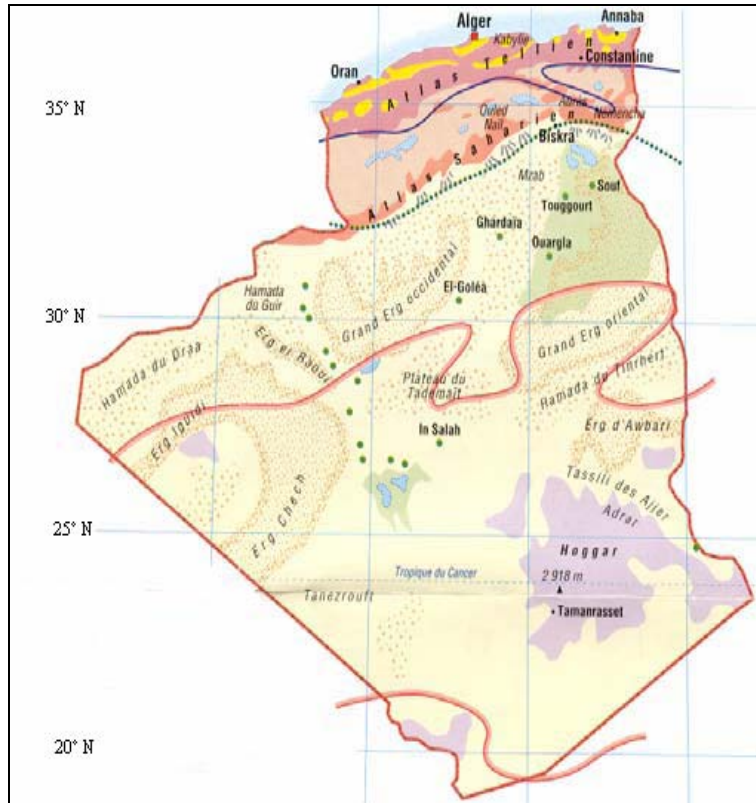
Alger
Annaba
Kabylie
Constantine
Oran
Atlas Tellien
35° N
Aurès
Ouled Naïl
Nementcha
Atlas Saharien
Biskra
Mzab
Souf
Touggourt
Ghardaïa
Ouargla
Hamada du Guir
Grand Erg occidental
El-Goléa
30° N
Erg er Raoui
Grand Erg oriental
Hamada du Draa
Plateau du Tademaït
Hamada du Tinrhert
Erg Iguidi
In Salah
Erg d'Awbari
Tassili des Ajjer
Erg Chech
Adrar
25° N
Hoggar
Tropique du Cancer
2 918 m
Tanezrouft
Tamanrasset
20° N